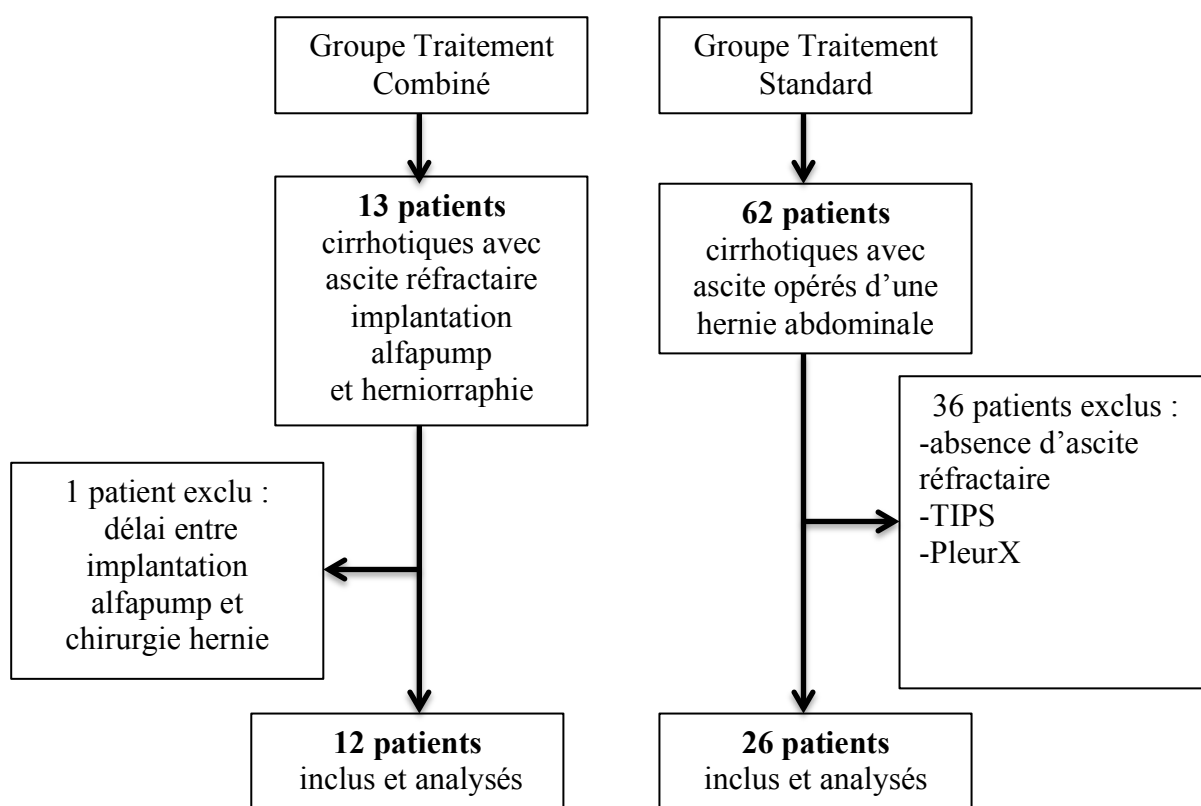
Groupe Traitement Combiné

13 patients
cirrhotiques avec ascite réfractaire implantation alfapump et herniorraphie

1 patient exclu : délai entre implantation alfapump et chirurgie hernie

12 patients
inclus et analysés

Groupe Traitement Standard

62 patients
cirrhotiques avec ascite opérés d'une hernie abdominale

36 patients exclus :
-absence d'ascite réfractaire
-TIPS
-PleurX

26 patients
inclus et analysés